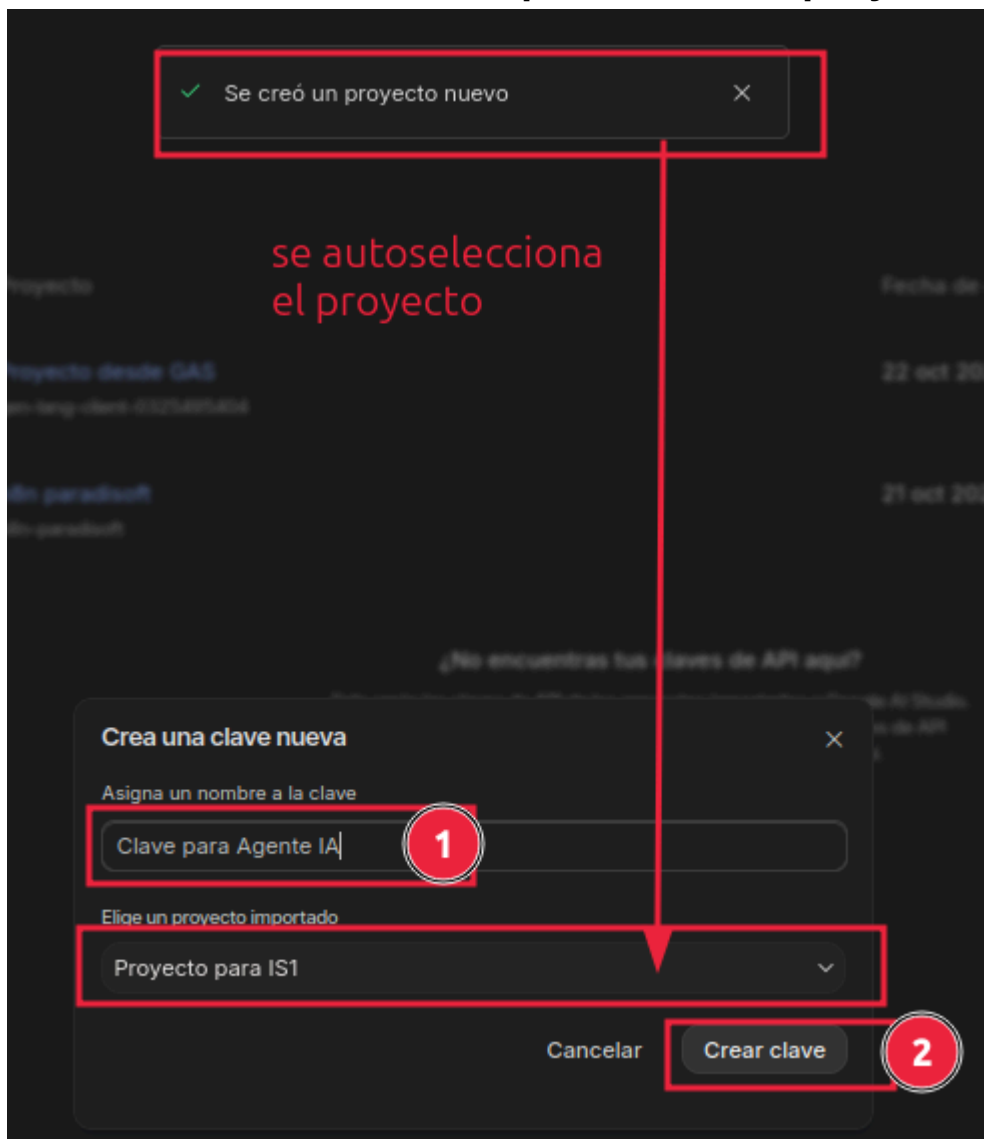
Se creó un proyecto nuevo

se autoselecciona el proyecto

Proyecto

Fecha de

Proyecto desde GAS

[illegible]

22 oct 20

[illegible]n paradisoft

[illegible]

21 oct 20

¿No encuentras tus claves de API aquí?

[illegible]

Crea una clave nueva

Asigna un nombre a la clave

Clave para Agente IA

1

Elige un proyecto importado

Proyecto para IS1

Cancelar

Crear clave

2